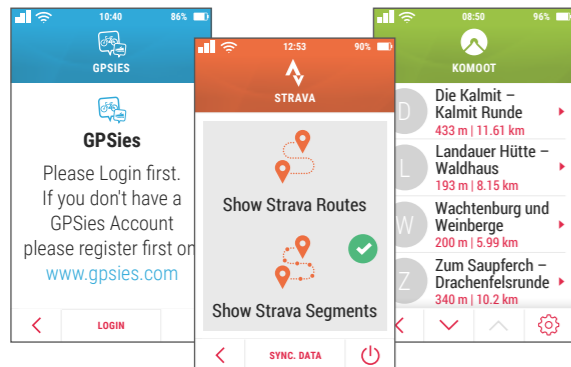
10:40 86%

GPSIES

GPSies

Please Login first. If you don't have a GPSies Account please register first on www.gpsies.com

LOGIN

12:53 90%

STRAVA

Show Strava Routes

Show Strava Segments

SYNC. DATA

08:50 96%

KOMOOT

D
Die Kalmit – Kalmit Runde
433 m | 11.61 km

L
Landauer Hütte – Waldhaus
193 m | 8.15 km

W
Wachtenburg und Weinberge
200 m | 5.99 km

Z
Zum Saupferch – Drachenfelsrunde
340 m | 10.2 km